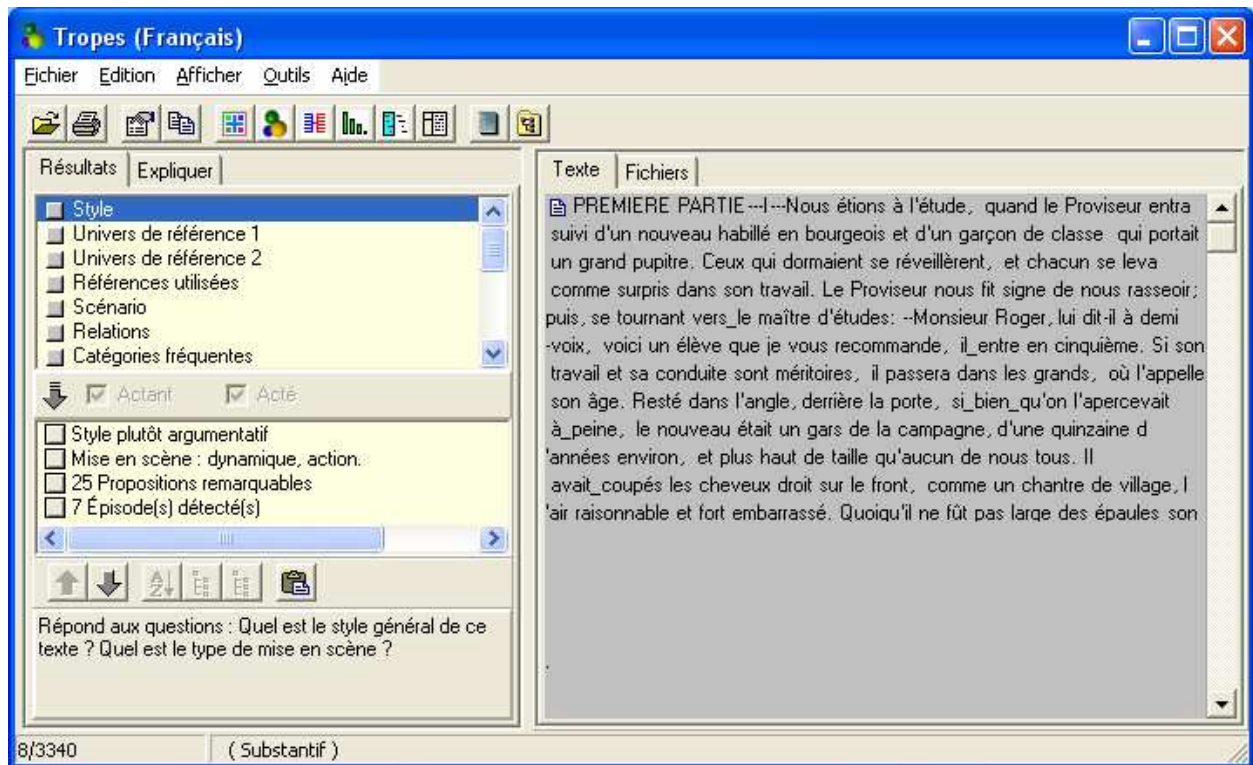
Tropes (Français)

Fichier Edition Afficher Outils Aide

Résultats Expliquer

Style
Univers de référence 1
Univers de référence 2
Références utilisées
Scénario
Relations
Catégories fréquentes

Actant Acté

Style plutôt argumentatif
Mise en scène : dynamique, action.
25 Propositions remarquables
7 Épisode(s) détecté(s)

Répond aux questions : Quel est le style général de ce texte ? Quel est le type de mise en scène ?

Texte Fichiers

PREMIERE PARTIE---I---Nous étions à l'étude, quand le Proviseur entra suivi d'un nouveau habillé en bourgeois et d'un garçon de classe qui portait un grand pupitre. Ceux qui dormaient se réveillèrent, et chacun se leva comme surpris dans son travail. Le Proviseur nous fit signe de nous rasseoir; puis, se tournant vers_le maître d'études: --Monsieur Roger, lui dit-il à demi -voix, voici un élève que je vous recommande, il_entre en cinquième. Si son travail et sa conduite sont méritoires, il passera dans les grands, où l'appelle son âge. Resté dans l'angle, derrière la porte, si_bien_qu'on l'apercevait à_peine, le nouveau était un gars de la campagne, d'une quinzaine d 'années environ, et plus haut de taille qu'aucun de nous tous. Il avait_coupés les cheveux droit sur le front, comme un chantre de village, l 'air raisonnable et fort embarrassé. Quoiqu'il ne fût pas large des épaules son

8/3340 ( Substantif )